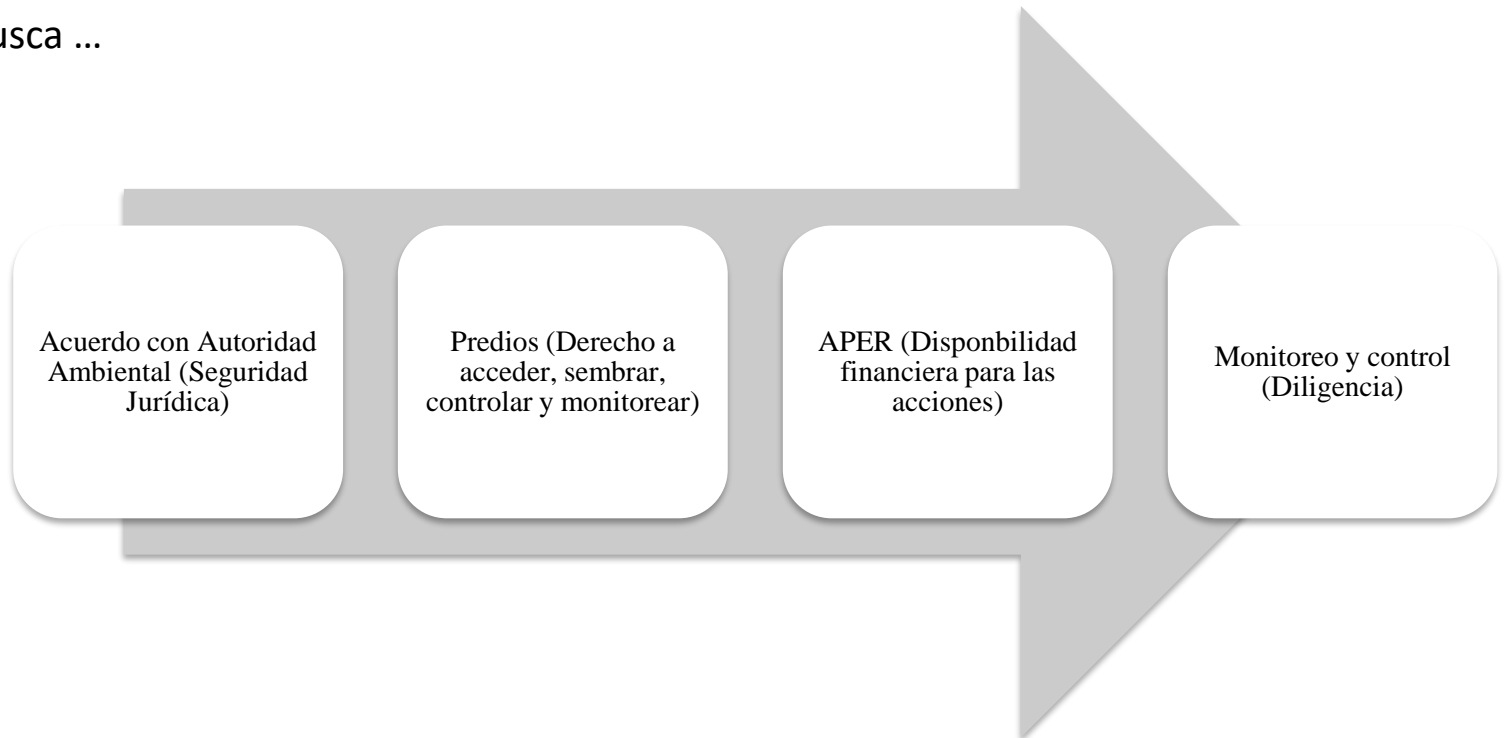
usca …

Acuerdo con Autoridad Ambiental (Seguridad Jurídica)

Predios (Derecho a acceder, sembrar, controlar y monitorear)

APER (Disponbilidad financiera para las acciones)

Monitoreo y control (Diligencia)